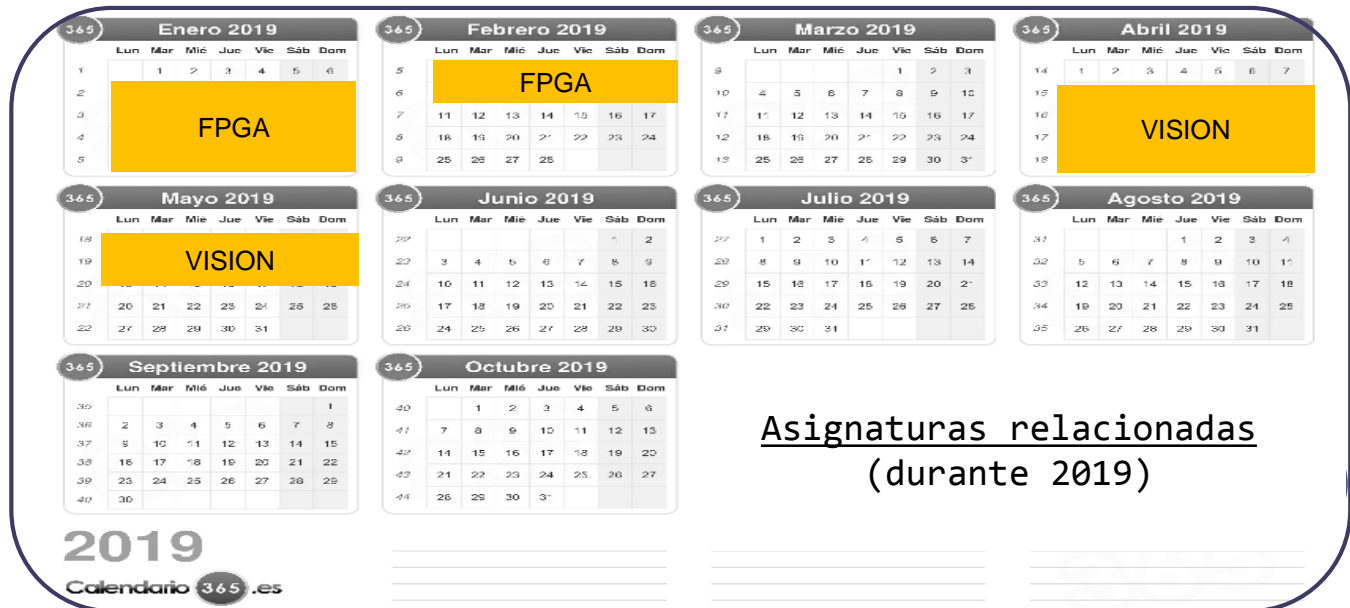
365 Enero 2019

| | Lun | Mar | Mié | Jue | Vie | Sáb | Dom |
|---|---|---|---|---|---|---|---|
| 1 | | 1 | 2 | 3 | 4 | 5 | 6 |
| 2 | | | | | | | |
| 3 | | | | | | | |
| 4 | | | | | | | |
| 5 | | | | | | | |

FPGA

365 Febrero 2019

| | Lun | Mar | Mié | Jue | Vie | Sáb | Dom |
|---|---|---|---|---|---|---|---|
| 5 | | | | | | | |
| 6 | | | | | | | |
| 7 | 11 | 12 | 13 | 14 | 15 | 16 | 17 |
| 8 | 18 | 19 | 20 | 21 | 22 | 23 | 24 |
| 9 | 25 | 26 | 27 | 28 | | | |

FPGA

365 Marzo 2019

| | Lun | Mar | Mié | Jue | Vie | Sáb | Dom |
|---|---|---|---|---|---|---|---|
| 9 | | | | | 1 | 2 | 3 |
| 10 | 4 | 5 | 6 | 7 | 8 | 9 | 10 |
| 11 | 11 | 12 | 13 | 14 | 15 | 16 | 17 |
| 12 | 18 | 19 | 20 | 21 | 22 | 23 | 24 |
| 13 | 25 | 26 | 27 | 28 | 29 | 30 | 31 |

365 Abril 2019

| | Lun | Mar | Mié | Jue | Vie | Sáb | Dom |
|---|---|---|---|---|---|---|---|
| 14 | 1 | 2 | 3 | 4 | 5 | 6 | 7 |
| 15 | | | | | | | |
| 16 | | | | | | | |
| 17 | | | | | | | |
| 18 | | | | | | | |

VISION

365 Mayo 2019

| | Lun | Mar | Mié | Jue | Vie | Sáb | Dom |
|---|---|---|---|---|---|---|---|
| 18 | | | | | | | |
| 19 | | | | | | | |
| 20 | | | | | | | |
| 21 | 20 | 21 | 22 | 23 | 24 | 25 | 26 |
| 22 | 27 | 28 | 29 | 30 | 31 | | |

VISION

365 Junio 2019

| | Lun | Mar | Mié | Jue | Vie | Sáb | Dom |
|---|---|---|---|---|---|---|---|
| 22 | | | | | | 1 | 2 |
| 23 | 3 | 4 | 5 | 6 | 7 | 8 | 9 |
| 24 | 10 | 11 | 12 | 13 | 14 | 15 | 16 |
| 25 | 17 | 18 | 19 | 20 | 21 | 22 | 23 |
| 26 | 24 | 25 | 26 | 27 | 28 | 29 | 30 |

365 Julio 2019

| | Lun | Mar | Mié | Jue | Vie | Sáb | Dom |
|---|---|---|---|---|---|---|---|
| 27 | 1 | 2 | 3 | 4 | 5 | 6 | 7 |
| 28 | 8 | 9 | 10 | 11 | 12 | 13 | 14 |
| 29 | 15 | 16 | 17 | 18 | 19 | 20 | 21 |
| 30 | 22 | 23 | 24 | 25 | 26 | 27 | 28 |
| 31 | 29 | 30 | 31 | | | | |

365 Agosto 2019

| | Lun | Mar | Mié | Jue | Vie | Sáb | Dom |
|---|---|---|---|---|---|---|---|
| 31 | | | | 1 | 2 | 3 | 4 |
| 32 | 5 | 6 | 7 | 8 | 9 | 10 | 11 |
| 33 | 12 | 13 | 14 | 15 | 16 | 17 | 18 |
| 34 | 19 | 20 | 21 | 22 | 23 | 24 | 25 |
| 35 | 26 | 27 | 28 | 29 | 30 | 31 | |

365 Septiembre 2019

| | Lun | Mar | Mié | Jue | Vie | Sáb | Dom |
|---|---|---|---|---|---|---|---|
| 35 | | | | | | | 1 |
| 36 | 2 | 3 | 4 | 5 | 6 | 7 | 8 |
| 37 | 9 | 10 | 11 | 12 | 13 | 14 | 15 |
| 38 | 16 | 17 | 18 | 19 | 20 | 21 | 22 |
| 39 | 23 | 24 | 25 | 26 | 27 | 28 | 29 |
| 40 | 30 | | | | | | |

365 Octubre 2019

| | Lun | Mar | Mié | Jue | Vie | Sáb | Dom |
|---|---|---|---|---|---|---|---|
| 40 | | 1 | 2 | 3 | 4 | 5 | 6 |
| 41 | 7 | 8 | 9 | 10 | 11 | 12 | 13 |
| 42 | 14 | 15 | 16 | 17 | 18 | 19 | 20 |
| 43 | 21 | 22 | 23 | 24 | 25 | 26 | 27 |
| 44 | 28 | 29 | 30 | 31 | | | |

Asignaturas relacionadas
(durante 2019)

2019
Calendario 365 .es